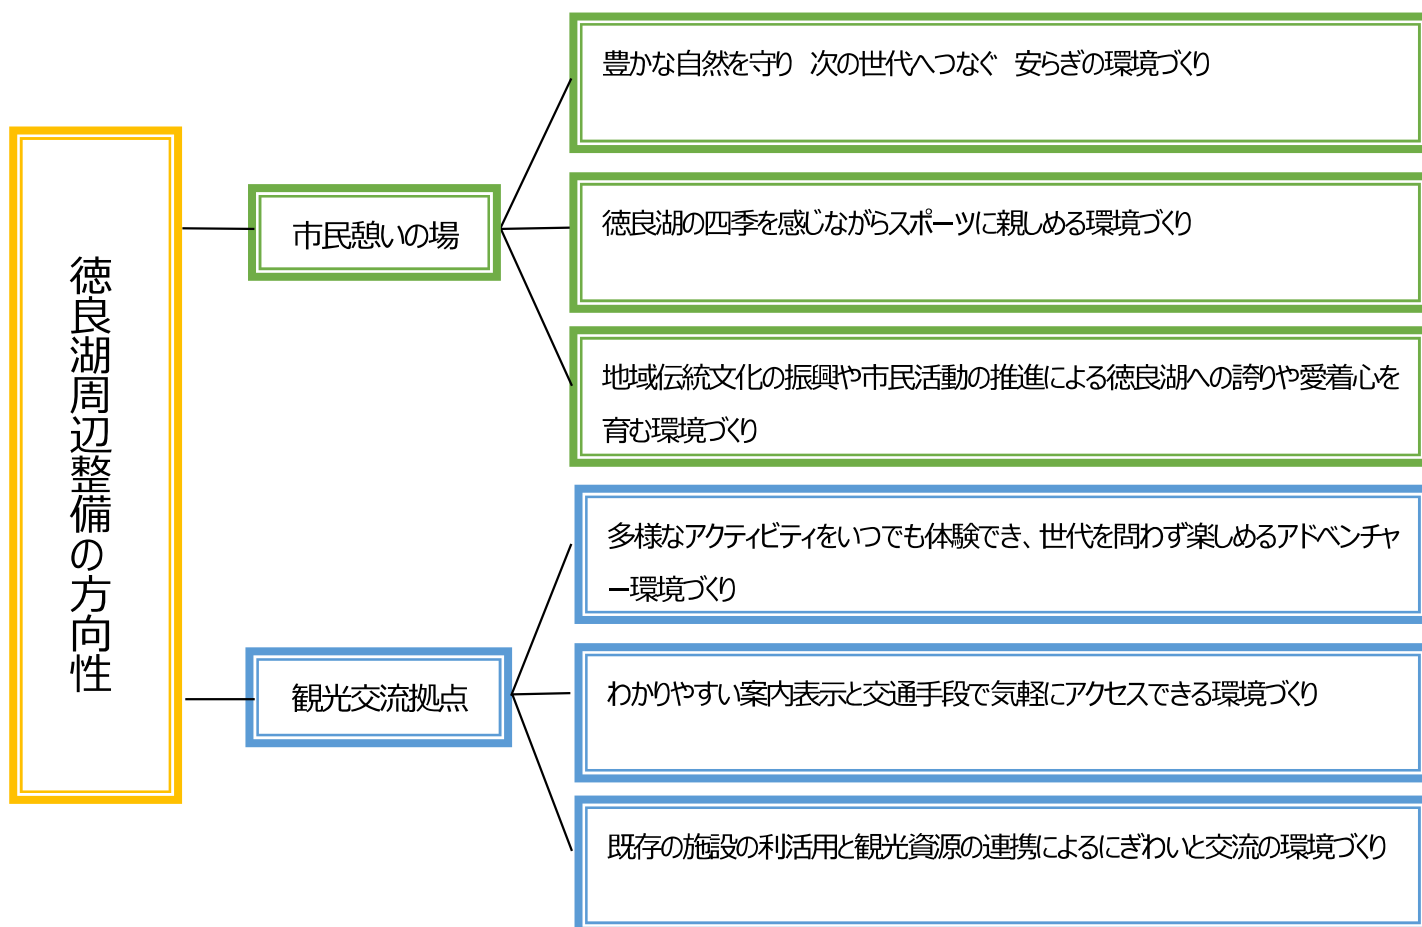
徳良湖周辺整備の方向性

市民憩いの場

豊かな自然を守り　次の世代へつなぐ　安らぎの環境づくり

徳良湖の四季を感じながらスポーツに親しめる環境づくり

地域伝統文化の振興や市民活動の推進による徳良湖への誇りや愛着心を育む環境づくり

観光交流拠点

多様なアクティビティをいつでも体験でき、世代を問わず楽しめるアドベンチャー環境づくり

わかりやすい案内表示と交通手段で気軽にアクセスできる環境づくり

既存の施設の利活用と観光資源の連携によるにぎわいと交流の環境づくり